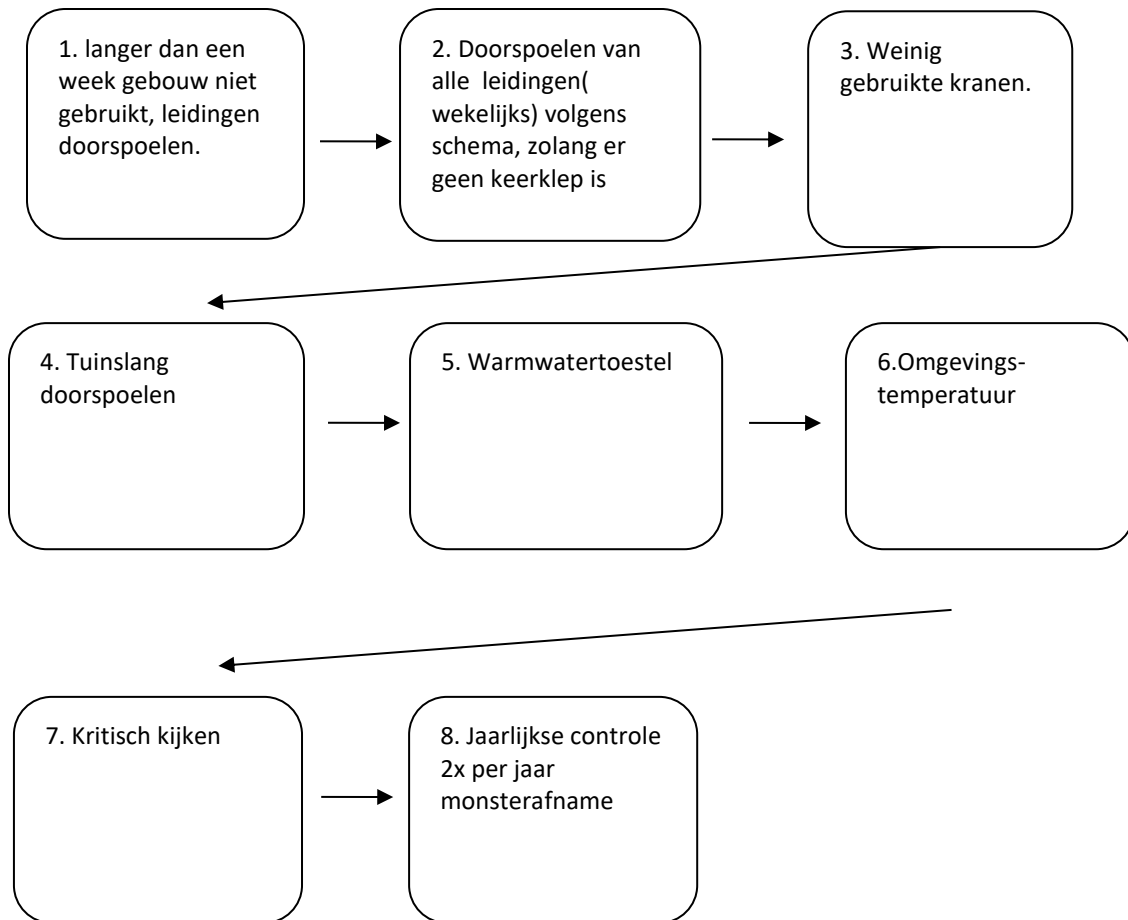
1. langer dan een week gebouw niet gebruikt, leidingen doorspoelen.

2. Doorspoelen van alle leidingen( wekelijks) volgens schema, zolang er geen keerklep is

3. Weinig gebruikte kranen.

4. Tuinslang doorspoelen

5. Warmwatertoestel

6.Omgevings-temperatuur

7. Kritisch kijken

8. Jaarlijkse controle 2x per jaar monsterafname